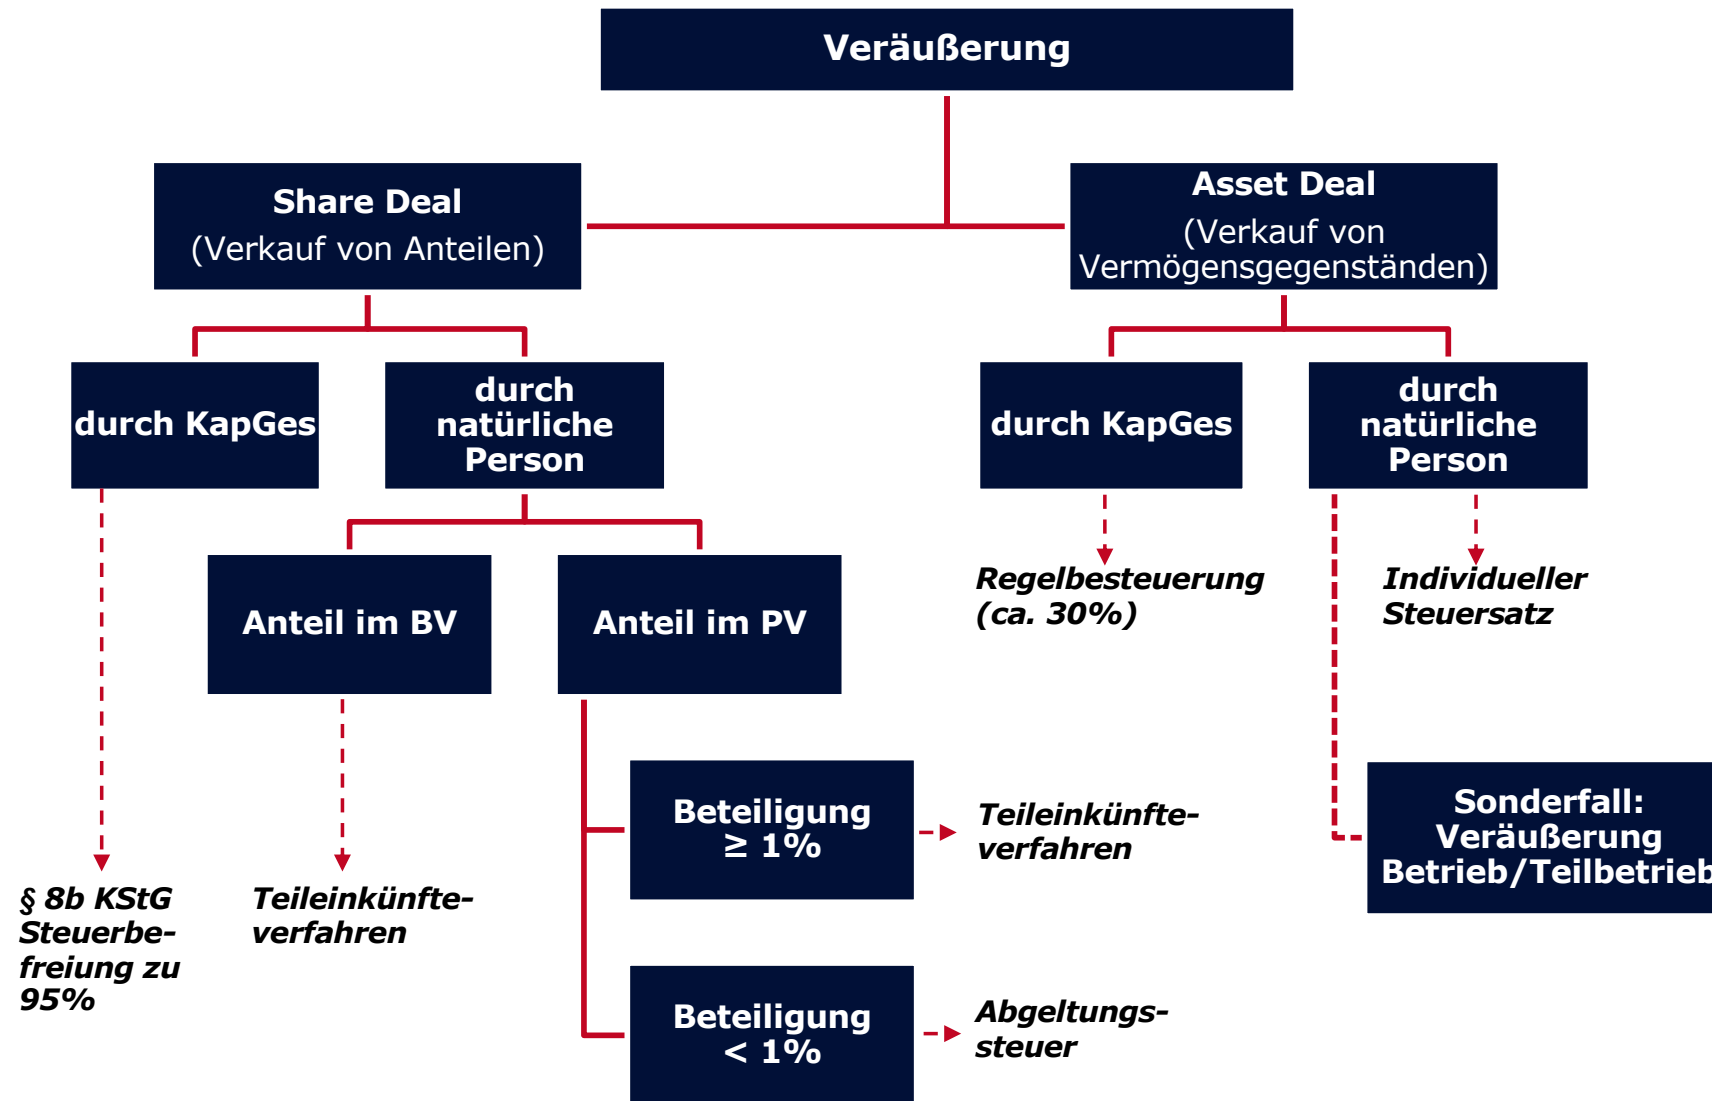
Veräußerung

Share Deal
(Verkauf von Anteilen)

Asset Deal
(Verkauf von Vermögensgegenständen)

durch KapGes

durch natürliche Person

durch KapGes

durch natürliche Person

Anteil im BV

Anteil im PV

Regelbesteuerung (ca. 30%)

Individueller Steuersatz

Beteiligung $\geq 1\%$

Teileinkünfteverfahren

Sonderfall: Veräußerung Betrieb/Teilbetrieb

§ 8b KStG Steuerbefreiung zu 95%

Teileinkünfteverfahren

Beteiligung $< 1\%$

Abgeltungssteuer